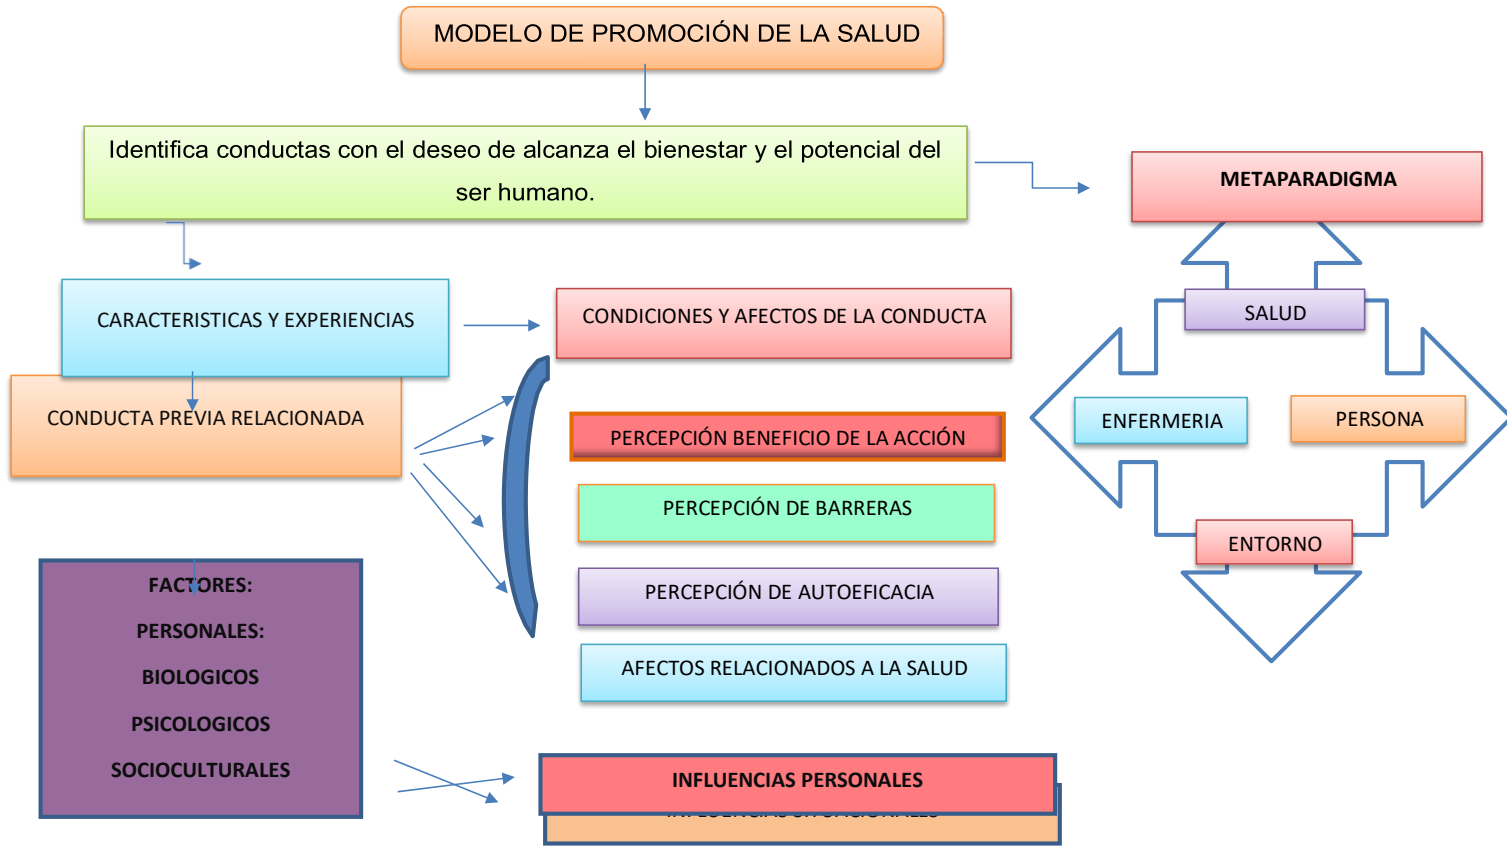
MODELO DE PROMOCIÓN DE LA SALUD

Identifica conductas con el deseo de alcanza el bienestar y el potencial del ser humano.

METAPARADIGMA

CARACTERISTICAS Y EXPERIENCIAS

CONDICIONES Y AFECTOS DE LA CONDUCTA

SALUD

CONDUCTA PREVIA RELACIONADA

PERCEPCIÓN BENEFICIO DE LA ACCIÓN

ENFERMERIA

PERSONA

PERCEPCIÓN DE BARRERAS

ENTORNO

FACTORES:

PERSONALES:

BIOLOGICOS

PSICOLOGICOS

SOCIOCULTURALES

PERCEPCIÓN DE AUTOEFICACIA

AFECTOS RELACIONADOS A LA SALUD

INFLUENCIAS PERSONALES

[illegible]